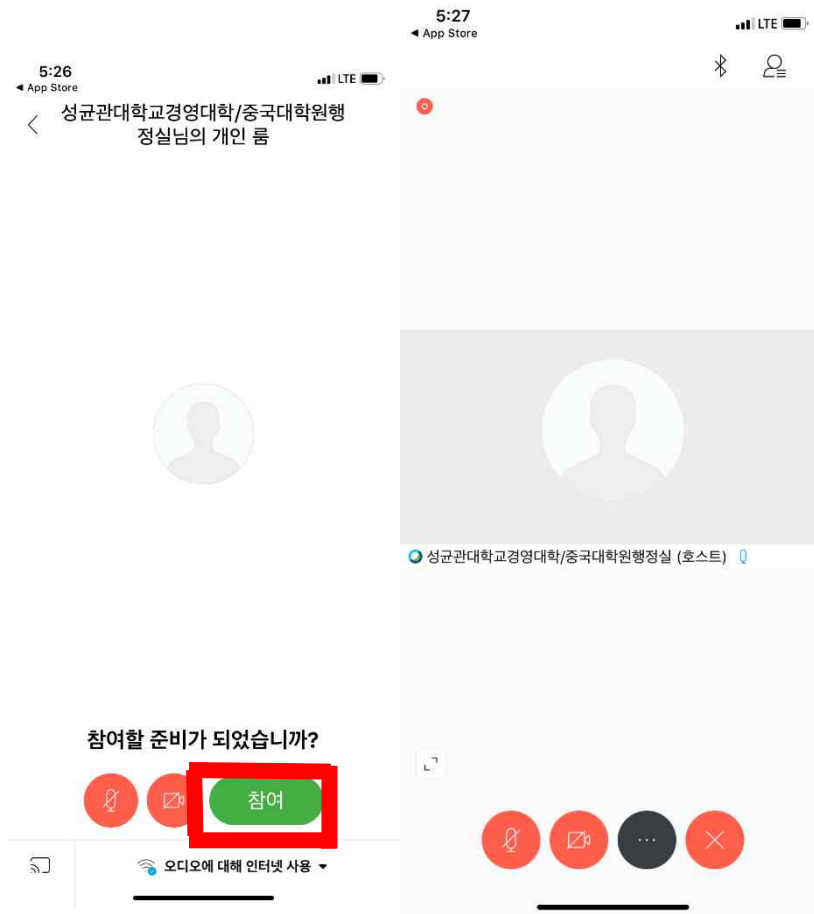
5:26
◀ App Store
LTE

성균관대학교경영대학/중국대학원행정실님의 개인 룸

참여할 준비가 되었습니까?

참여

오디오에 대해 인터넷 사용

5:27
◀ App Store
LTE

성균관대학교경영대학/중국대학원행정실 (호스트)

...